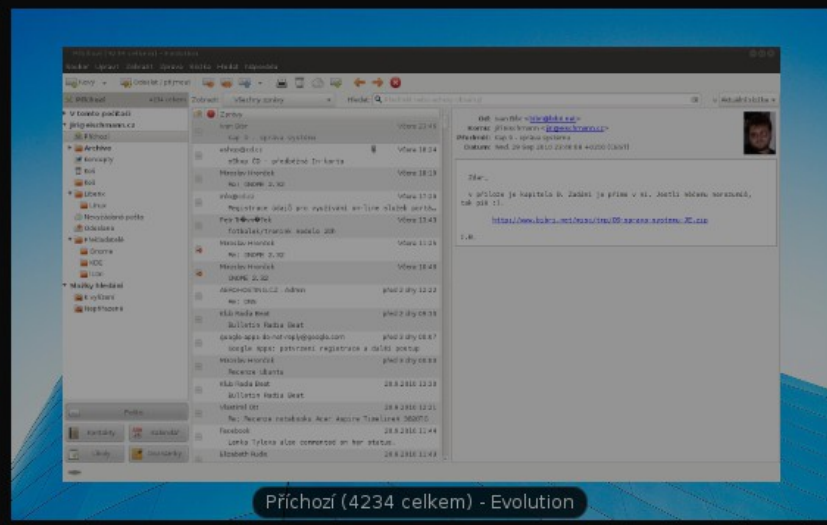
Příchozí (4234 celkem) - Evolution

Soubor Upravit Zobrazit Složka Zpráva Hledat Nápověda

Nový Odeslat / přijmout

Příchozí

V tomto počítači

jiri@eichmann.cz

Příchozí

Archivy

Koncepty

Koš

Odeslané

Zobrazit: Všechny zprávy Hledat:

Zeptej

Kap 5 - správa systému

Výkup CD - předložené Ir karta

Re: GNOME 3.32

Registrace údajů pro vyplnění on-line

Fotokoláž/tiskový model 208

Re: GNOME 3.32

GNOME 3.32

Re: SMS

Bulletin Radio Beat

Google Apps: potvrzení registrace a další postup

Recenze Ubuntu

Bulletin Radio Beat

Re: Recenze notebooku Acer Aspire Timeline

Lenka Tylová also commented on her status.

Pošta

Kontakty

Kalendář

Úkoly

Poznámky

Zdar,

v příloze je kapitola 5. Zadání je prima v ní. Jestli něco, koukni,

https://www.bizkit.net/ecpu/tmp/05-sprava-systemu-JE.zip

J.E.